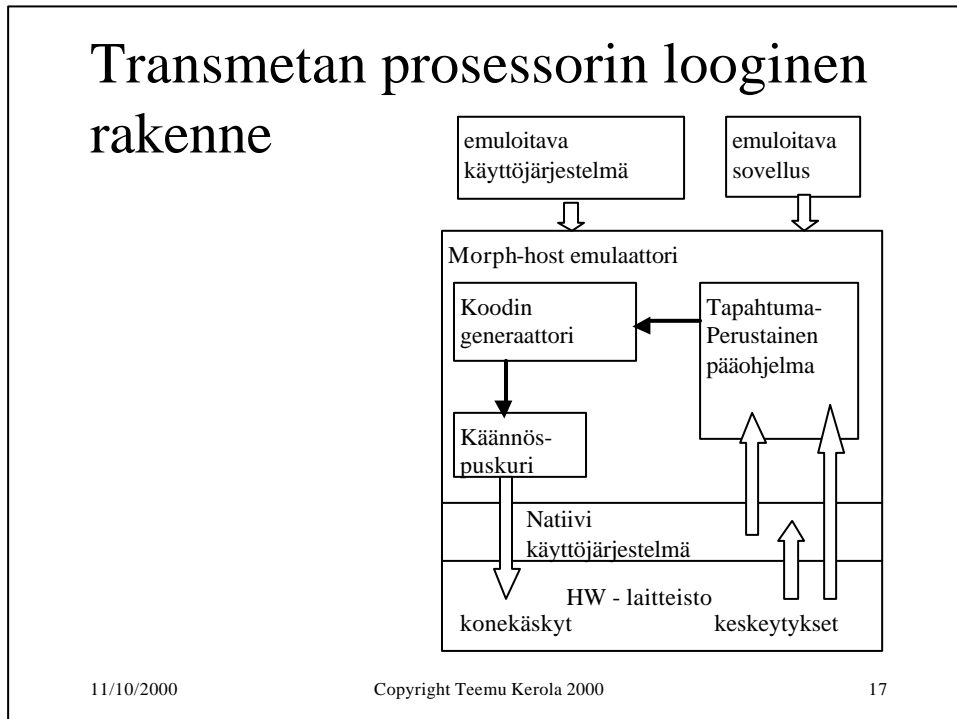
Transmetan prosessorin looginen rakenne

emuloitava käyttöjärjestelmä

emuloitava sovellus

Morph-host emulaattori

Koodin generaattori

Tapahtuma-Perustainen pääohjelma

Käännös-puskuri

Natiivi käyttöjärjestelmä

HW - laitteisto

konekäskyt

keskeytykset

11/10/2000 Copyright Teemu Kerola 2000 17